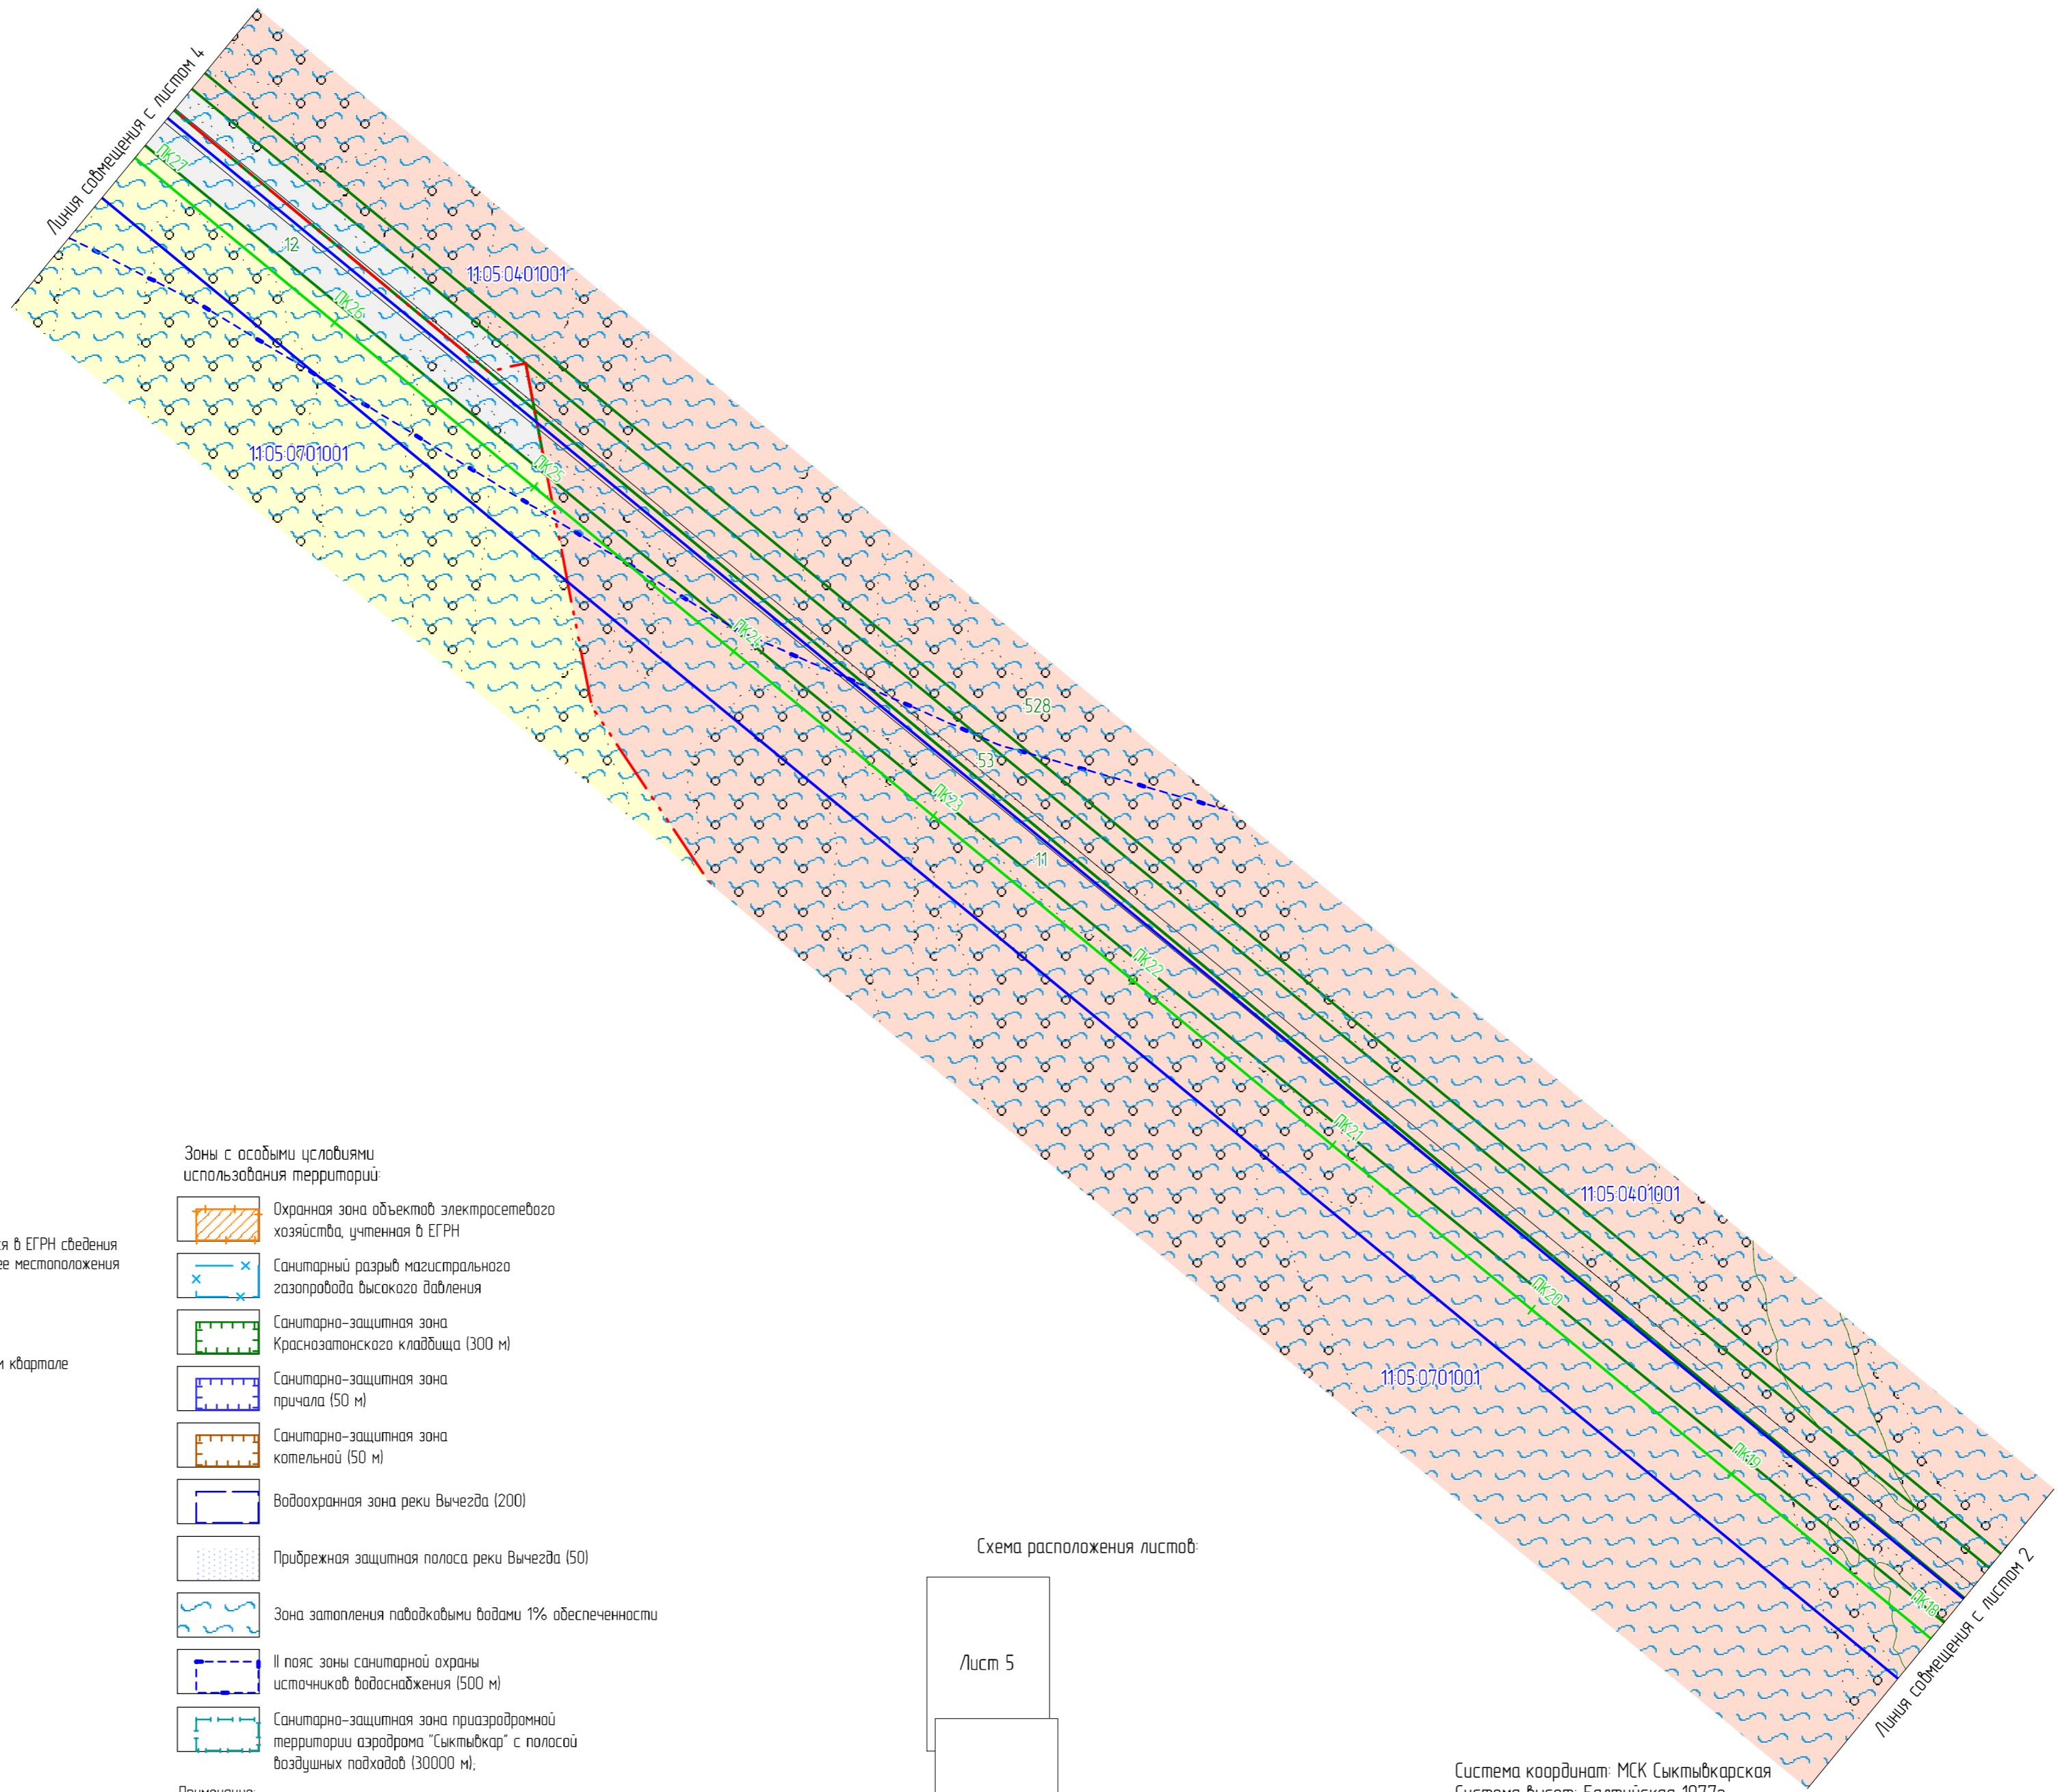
Линия совмещения с листом 4

ПК27

12

11:05:0401001

ПК26

11:05:0701001

ПК25

ПК24

528

53

ПК23

11

ПК22

ПК21

11:05:0401001

ПК20

11:05:0701001

ПК19

ПК18

Линия совмещения с листом 2

Зоны с особыми условиями использования территорий:

Охранная зона объектов электросетевого хозяйства, учтенная в ЕГРН

Санитарный разрыв магистрального газопровода высокого давления

Санитарно-защитная зона Краснозатонского кладбища (300 м)

Санитарно-защитная зона причала (50 м)

Санитарно-защитная зона котельной (50 м)

Водоохранная зона реки Вычегда (200)

Прибрежная защитная полоса реки Вычегда (50)

Зона затопления паводковыми водами 1% обеспеченности

II пояс зоны санитарной охраны источников водоснабжения (500 м)

Санитарно-защитная зона приаэродромной территории аэродрома "Сыктывкар" с полосой воздушных подходов (30000 м);

Примечание:

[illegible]ся в ЕГРН сведения
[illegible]ее местоположения

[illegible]и квартале

Схема расположения листов:

Лист 5

Система координат: МСК Сыктывкарская
Система высот: Балтийская 1977г.